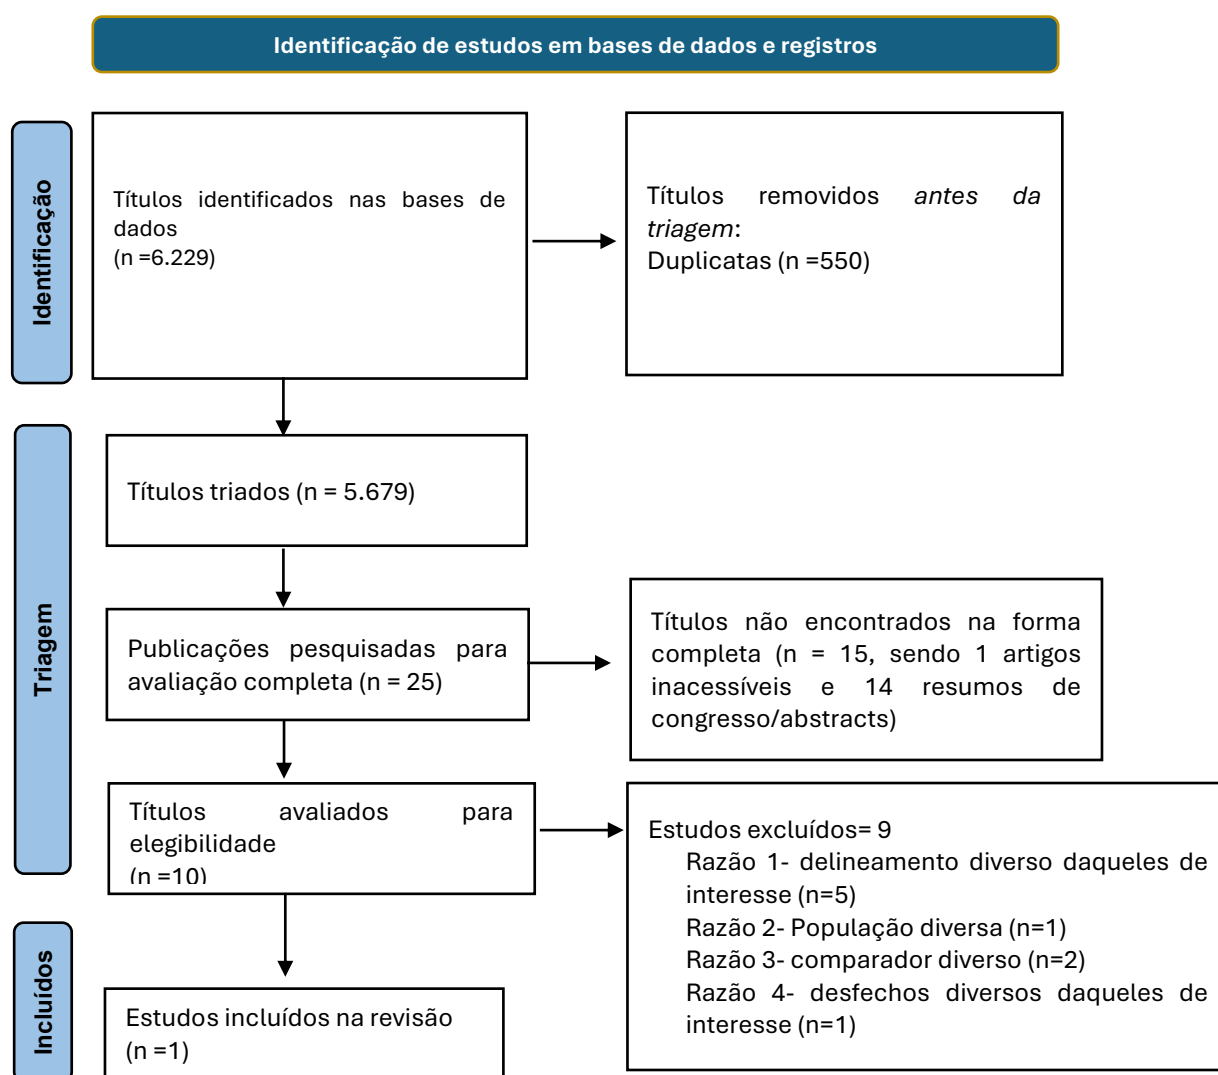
Identificação de estudos em bases de dados e registros

Identificação

Títulos identificados nas bases de dados
(n =6.229)

Títulos removidos *antes da triagem*:
Duplicatas (n =550)

Triagem

Títulos triados (n = 5.679)

Publicações pesquisadas para avaliação completa (n = 25)

Títulos não encontrados na forma completa (n = 15, sendo 1 artigos inacessíveis e 14 resumos de congresso/abstracts)

Títulos avaliados para elegibilidade
(n =10)

Estudos excluídos= 9
Razão 1- delineamento diverso daqueles de interesse (n=5)
Razão 2- População diversa (n=1)
Razão 3- comparador diverso (n=2)
Razão 4- desfechos diversos daqueles de interesse (n=1)

Incluídos

Estudos incluídos na revisão
(n =1)